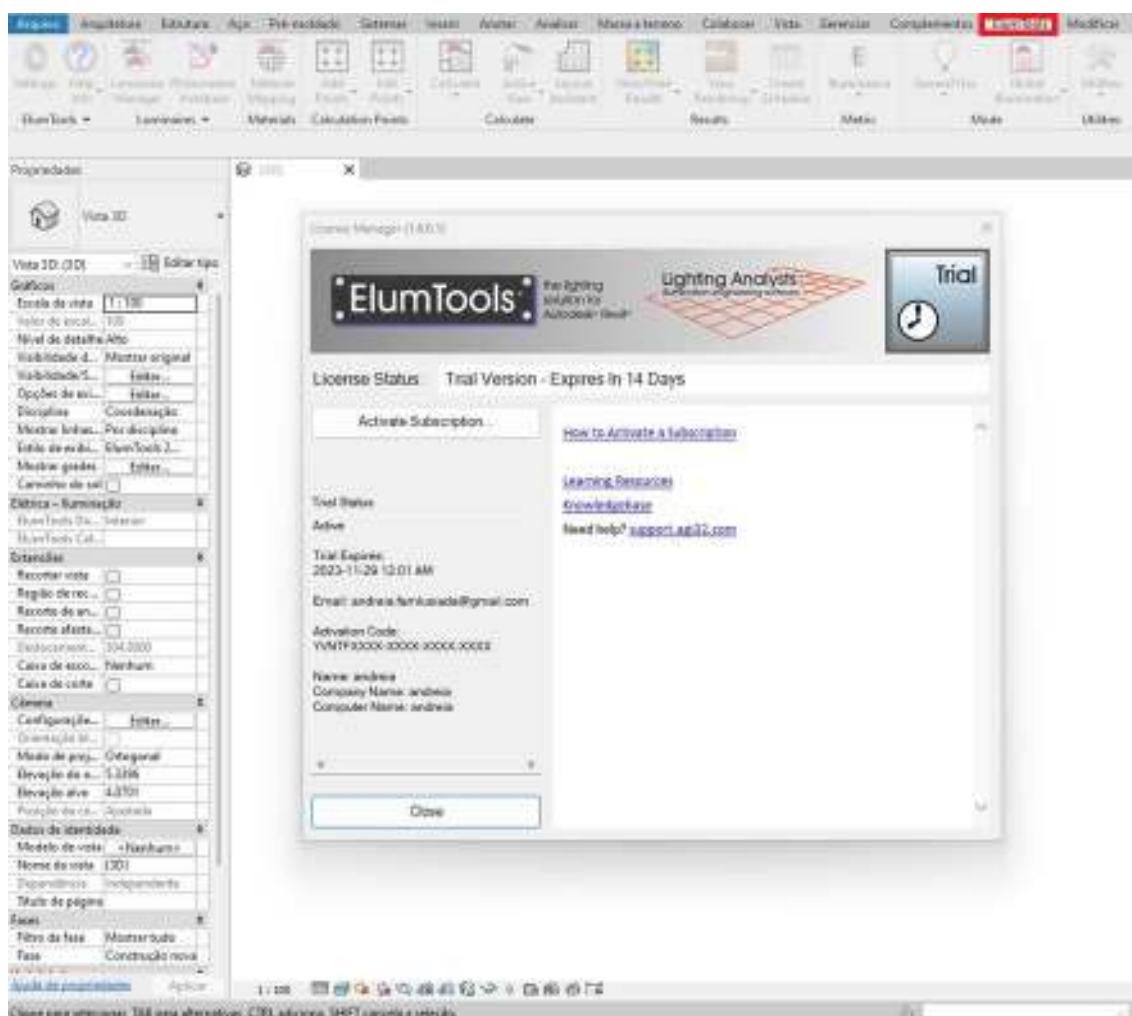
Arquivo Arquitetura Estrutura Aço Pré-moldado Sistemas Inserir Anotar Analisar Massa e terreno Colaborar Vista Gerenciar Complementos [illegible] Modificar

Settings Help Luminaire Manager Photometric Database Material Mapping Add Points Add Points Calculate Active View Layout Analysis View Post Results View Rendering Create Schedule Illuminance Daylight Model Illuminance Utilities

ElumTools Luminaires Materials Calculation Points Calculate Results Metric Model Utilities

Propriedades

Vista 3D

Vista 3D: {3D} Editar tipo

Gráficos
Escala da vista 1 : 100
Valor de escal... 100
Nível de detalhe Alto
Visibilidade d... Mostrar original
Visibilidade/S... Editar...
Opções de exi... Editar...
Disciplina Coordenação
Mostrar linhas... Por disciplina
Estilo de exibi... ElumTools 2...
Mostrar grades Editar...
Caminho do sol

Elétrica - Iluminação
ElumTools Da... Interior
ElumTools Cal...

Extensões
Recortar vista
Região de rec...
Recorte de an...
Recorte afasta...
Deslocament... 304.8000
Caixa de esco... Nenhum
Caixa de corte

Câmera
Configuração... Editar...
Orientação ...
Modo de proj... Ortogonal
Elevação do o... 5.3396
Elevação alvo 4.0701
Posição da câ... Ajustado

Dados de identidade
Modelo de vista <Nenhum>
Nome da vista {3D}
Dependência Independente
Título da página

Fases
Filtro da fase Mostrar tudo
Fase Construção nova

Ajuda de propriedades Aplicar

{3D}

License Manager (1.6.0.3)

ElumTools the lighting solution for Autodesk Revit Lighting Analysts Trial

License Status Trial Version - Expires In 14 Days

Activate Subscription...

Trial Status
Active

Trial Expires:
2023-11-29 12:01 AM

Email: andreia.farnkoslade@gmail.com

Activation Code:
YWNTFXXXX-XXXXX-XXXXX-XXXXX

Name: andreia
Company Name: andreia
Computer Name: andreia

Close

How to Activate a Subscription

Learning Resources
Knowledgebase
Need help? support.agi32.com

1 : 100

Clique para selecionar, TAB para alternativas, CTRL adiciona, SHIFT cancela a seleção.